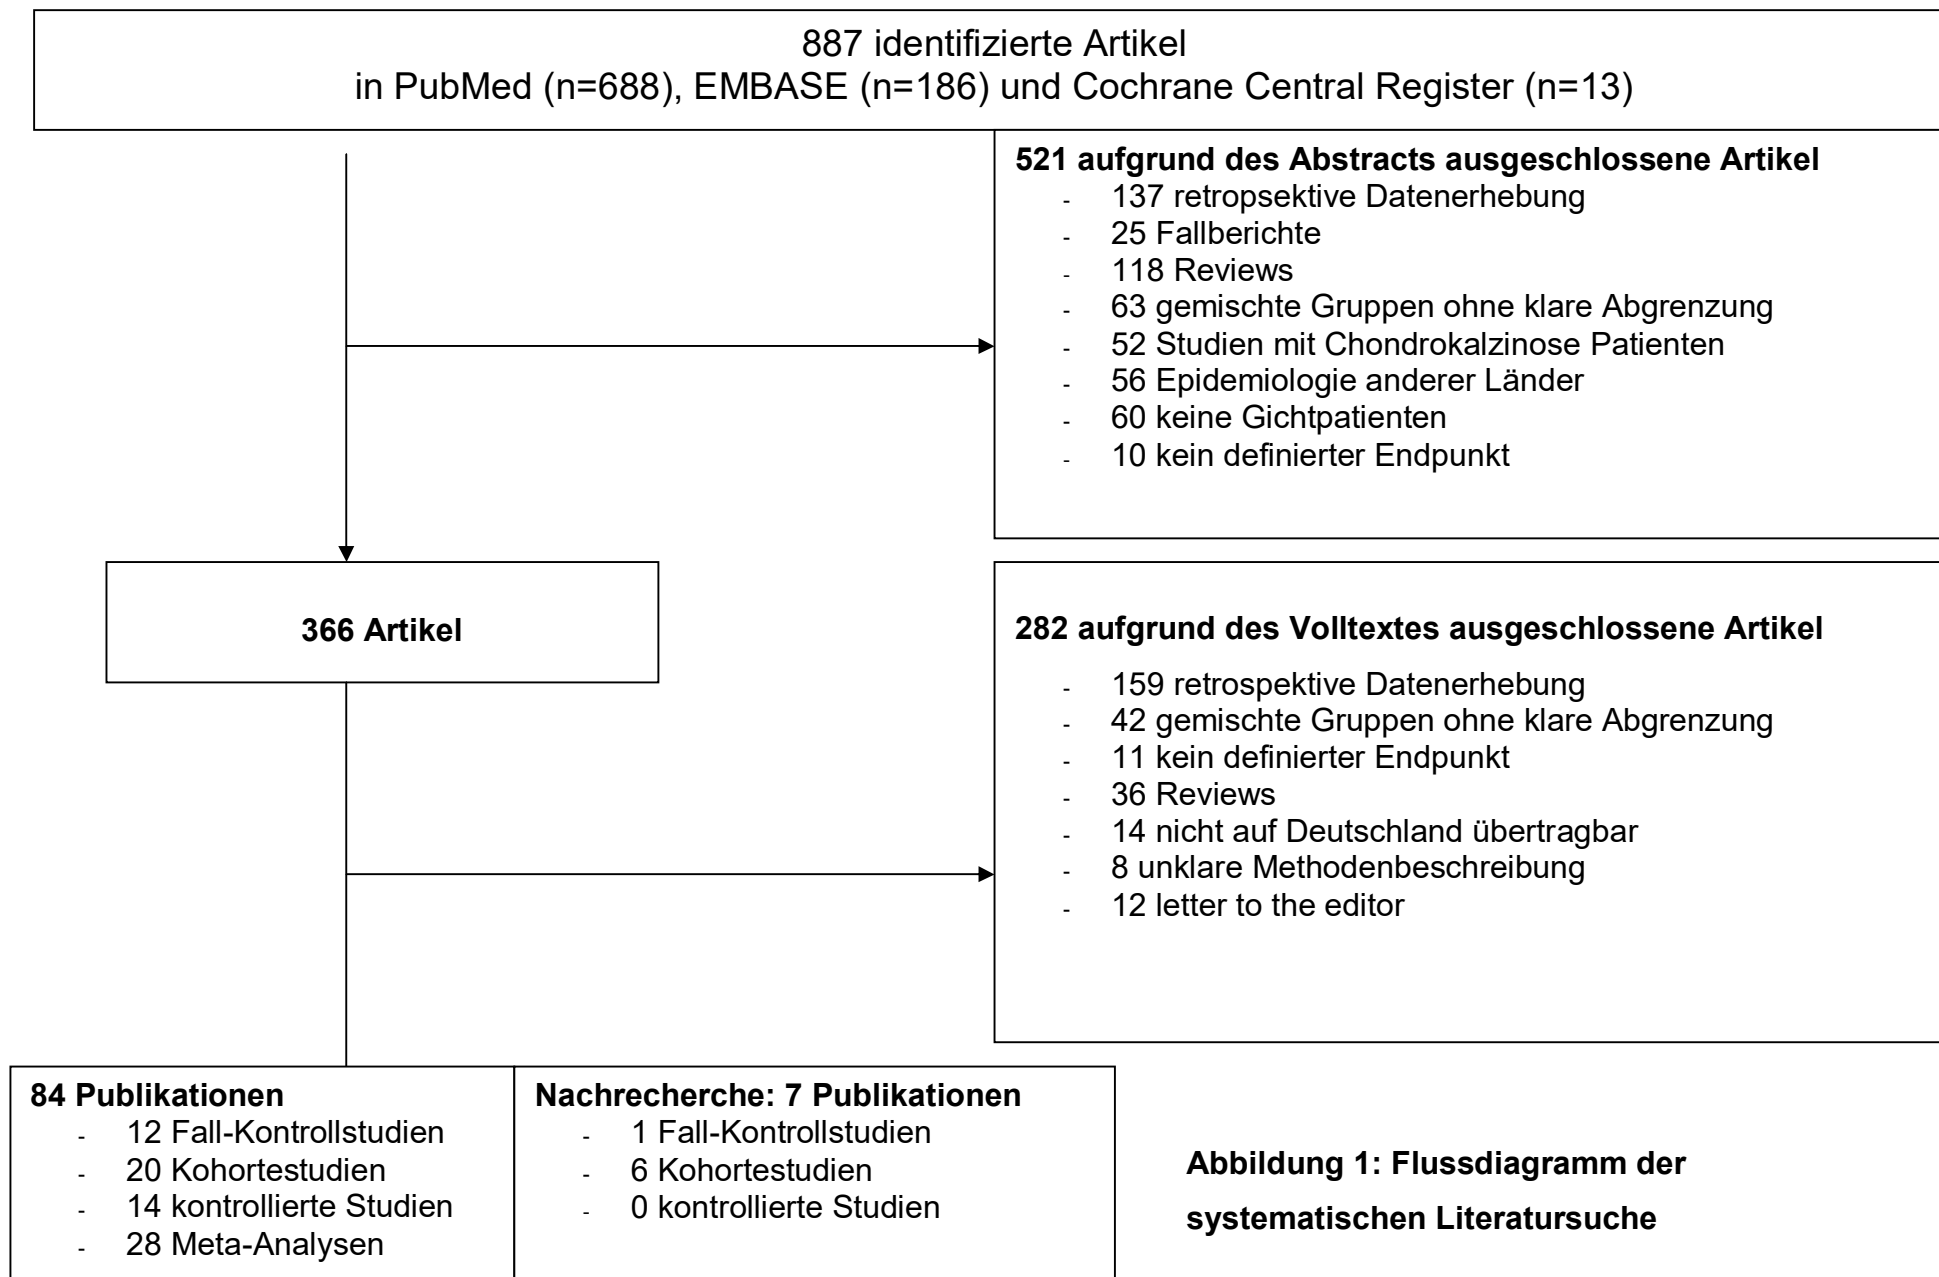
887 identifizierte Artikel
in PubMed (n=688), EMBASE (n=186) und Cochrane Central Register (n=13)

**521 aufgrund des Abstracts ausgeschlossene Artikel**
- 137 retropsektive Datenerhebung
- 25 Fallberichte
- 118 Reviews
- 63 gemischte Gruppen ohne klare Abgrenzung
- 52 Studien mit Chondrokalzinose Patienten
- 56 Epidemiologie anderer Länder
- 60 keine Gichtpatienten
- 10 kein definierter Endpunkt

**366 Artikel**

**282 aufgrund des Volltextes ausgeschlossene Artikel**
- 159 retrospektive Datenerhebung
- 42 gemischte Gruppen ohne klare Abgrenzung
- 11 kein definierter Endpunkt
- 36 Reviews
- 14 nicht auf Deutschland übertragbar
- 8 unklare Methodenbeschreibung
- 12 letter to the editor

**84 Publikationen**
- 12 Fall-Kontrollstudien
- 20 Kohortestudien
- 14 kontrollierte Studien
- 28 Meta-Analysen

**Nachrecherche: 7 Publikationen**
- 1 Fall-Kontrollstudien
- 6 Kohortestudien
- 0 kontrollierte Studien

**Abbildung 1: Flussdiagramm der systematischen Literatursuche**